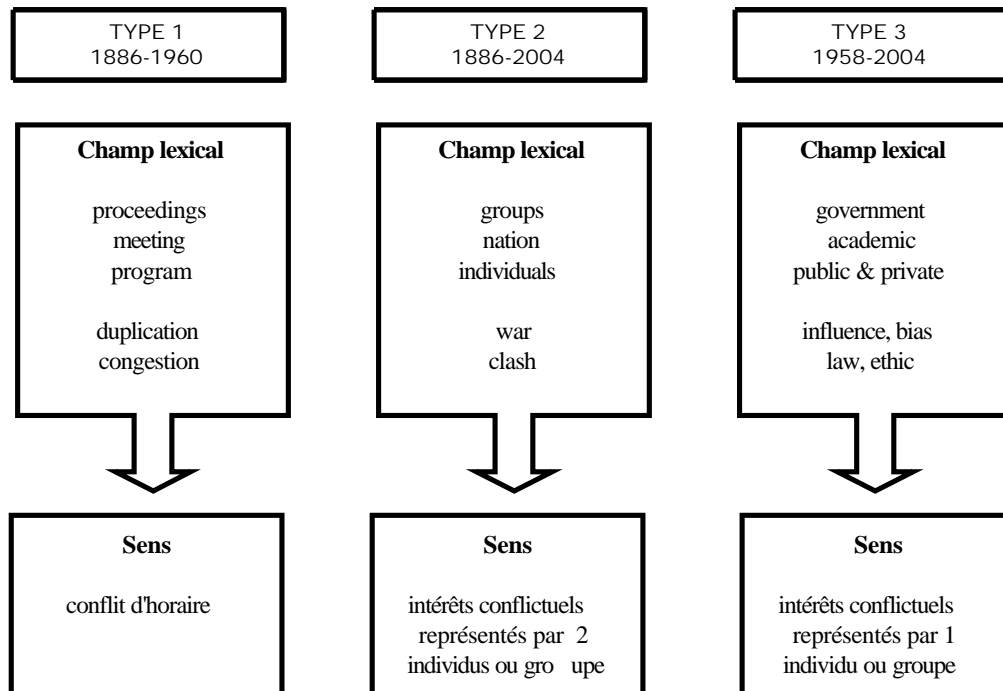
TYPE 1
1886-1960

TYPE 2
1886-2004

TYPE 3
1958-2004

**Champ lexical**

proceedings
meeting
program

duplication
congestion

**Champ lexical**

groups
nation
individuals

war
clash

**Champ lexical**

government
academic
public & private

influence, bias
law, ethic

**Sens**

conflit d'horaire

**Sens**

intérêts conflictuels représentés par 2 individus ou gro upe

**Sens**

intérêts conflictuels représentés par 1 individu ou groupe